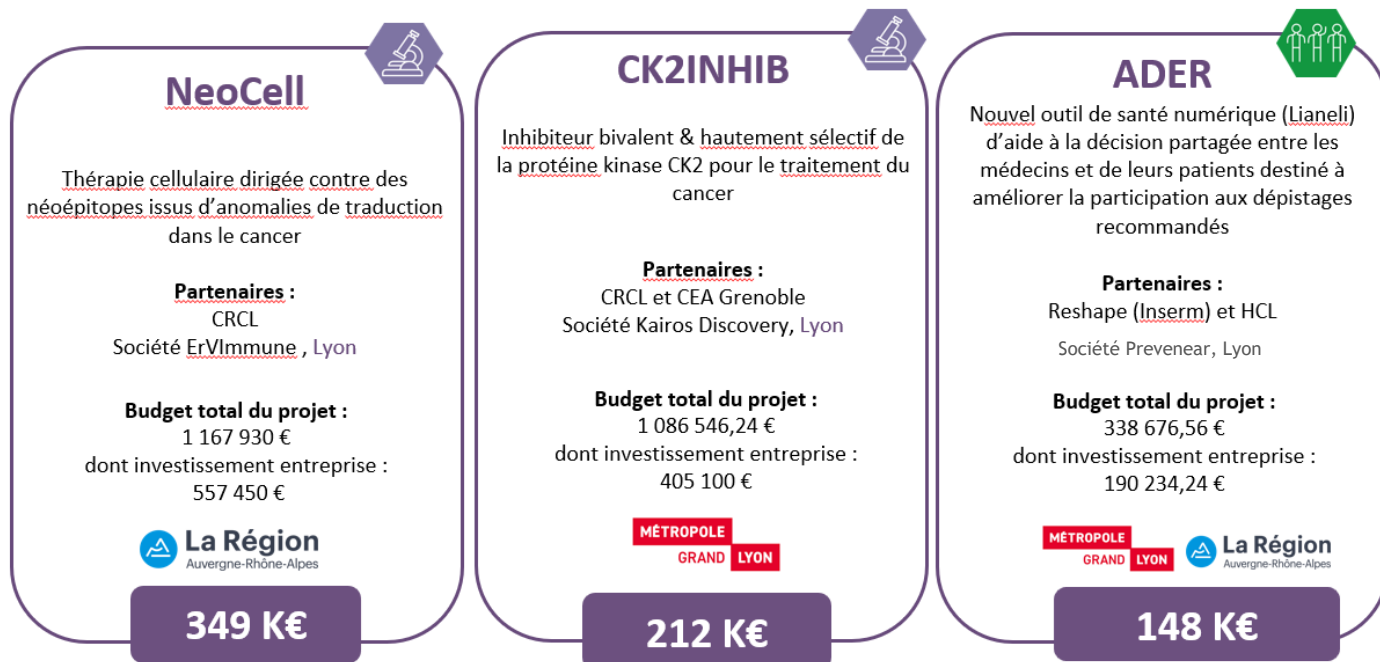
NeoCell

Thérapie cellulaire dirigée contre des néoépitopes issus d'anomalies de traduction dans le cancer

Partenaires :
CRCL
Société ErVImmune , Lyon

Budget total du projet :
1 167 930 €
dont investissement entreprise :
557 450 €

La Région
Auvergne-Rhône-Alpes

349 K€

CK2INHIB

Inhibiteur bivalent & hautement sélectif de la protéine kinase CK2 pour le traitement du cancer

Partenaires :
CRCL et CEA Grenoble
Société Kairos Discovery, Lyon

Budget total du projet :
1 086 546,24 €
dont investissement entreprise :
405 100 €

MÉTROPOLE
GRAND LYON

212 K€

ADER

Nouvel outil de santé numérique (Lianeli) d'aide à la décision partagée entre les médecins et de leurs patients destiné à améliorer la participation aux dépistages recommandés

Partenaires :
Reshape (Inserm) et HCL
Société Prevenear, Lyon

Budget total du projet :
338 676,56 €
dont investissement entreprise :
190 234,24 €

MÉTROPOLE
GRAND LYON

La Région
Auvergne-Rhône-Alpes

148 K€